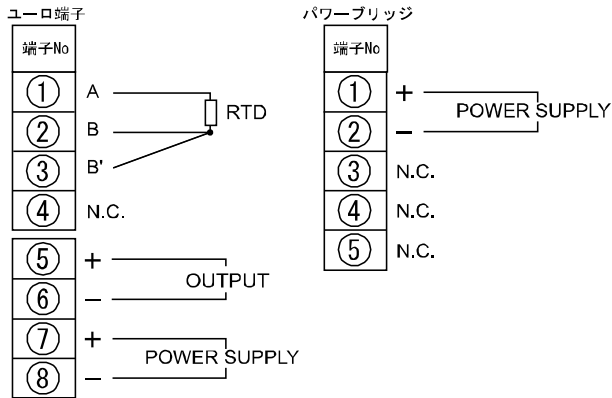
ユーロ端子

| 端子No | |
|---|---|
| ① | A |
| ② | B |
| ③ | B' |
| ④ | N.C. |

RTD

| | |
|---|---|
| ⑤ | + |
| ⑥ | – |
| ⑦ | + |
| ⑧ | – |

OUTPUT

POWER SUPPLY

パワーブリッジ

| 端子No | |
|---|---|
| ① | + |
| ② | – |
| ③ | N.C. |
| ④ | N.C. |
| ⑤ | N.C. |

POWER SUPPLY